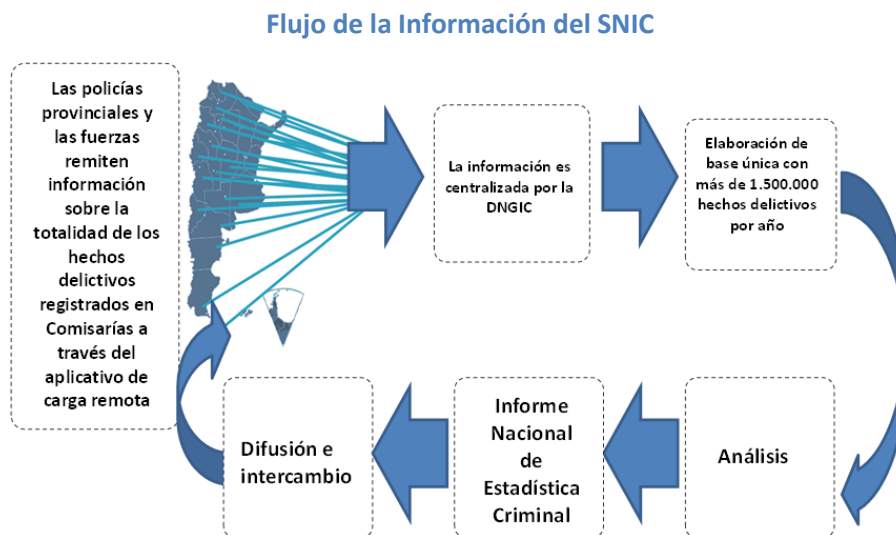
Flujo de la Información del SNIC

Las policías provinciales y las fuerzas remiten información sobre la totalidad de los hechos delictivos registrados en Comisarías a través del aplicativo de carga remota

La información es centralizada por la DNGIC

Elaboración de base única con más de 1.500.000 hechos delictivos por año

Análisis

Informe Nacional de Estadística Criminal

Difusión e intercambio